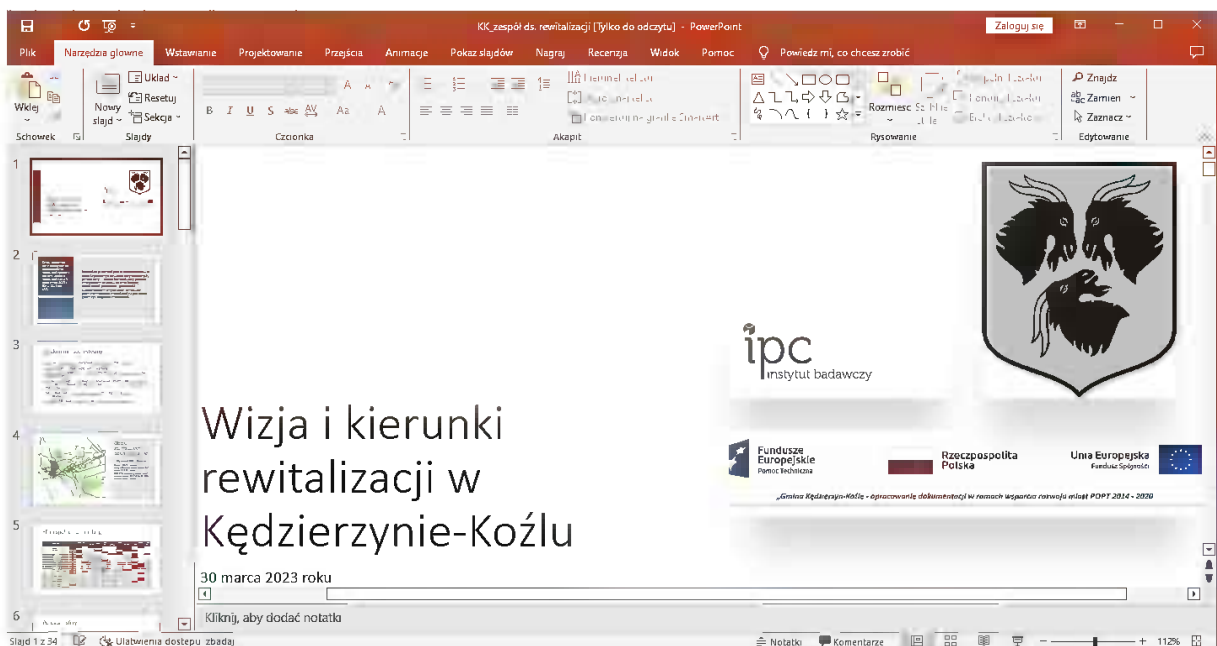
KK_zespół ds. rewitalizacji [Tylko do odczytu] - PowerPoint

Zaloguj się

Plik Narzędzia główne Wstawianie Projektowanie Przejścia Animacje Pokaz slajdów Nagraj Recenzja Widok Pomoc Powiedz mi, co chcesz zrobić

Wklej Nowy slajd Układ Resetuj Sekcja
Schowek Slajdy Czcionka Akapit Rysowanie Edytowanie
Rozmieść Znajdź Zamień Zaznacz

1 2 3 4 5 6

Wizja i kierunki rewitalizacji w Kędzierzynie-Koźlu

30 marca 2023 roku

ipc instytut badawczy

Fundusze Europejskie Pomoc Techniczna

Rzeczpospolita Polska

Unia Europejska Fundusz Spójności

„Gmina Kędzierzyn-Koźle - opracowanie dokumentacji w ramach wsparcia rozwoju miast POPT 2014 - 2020

Kliknij, aby dodać notatki

Slajd 1 z 34 Ułatwienia dostępu: zbadaj Notatki Komentarze 112%